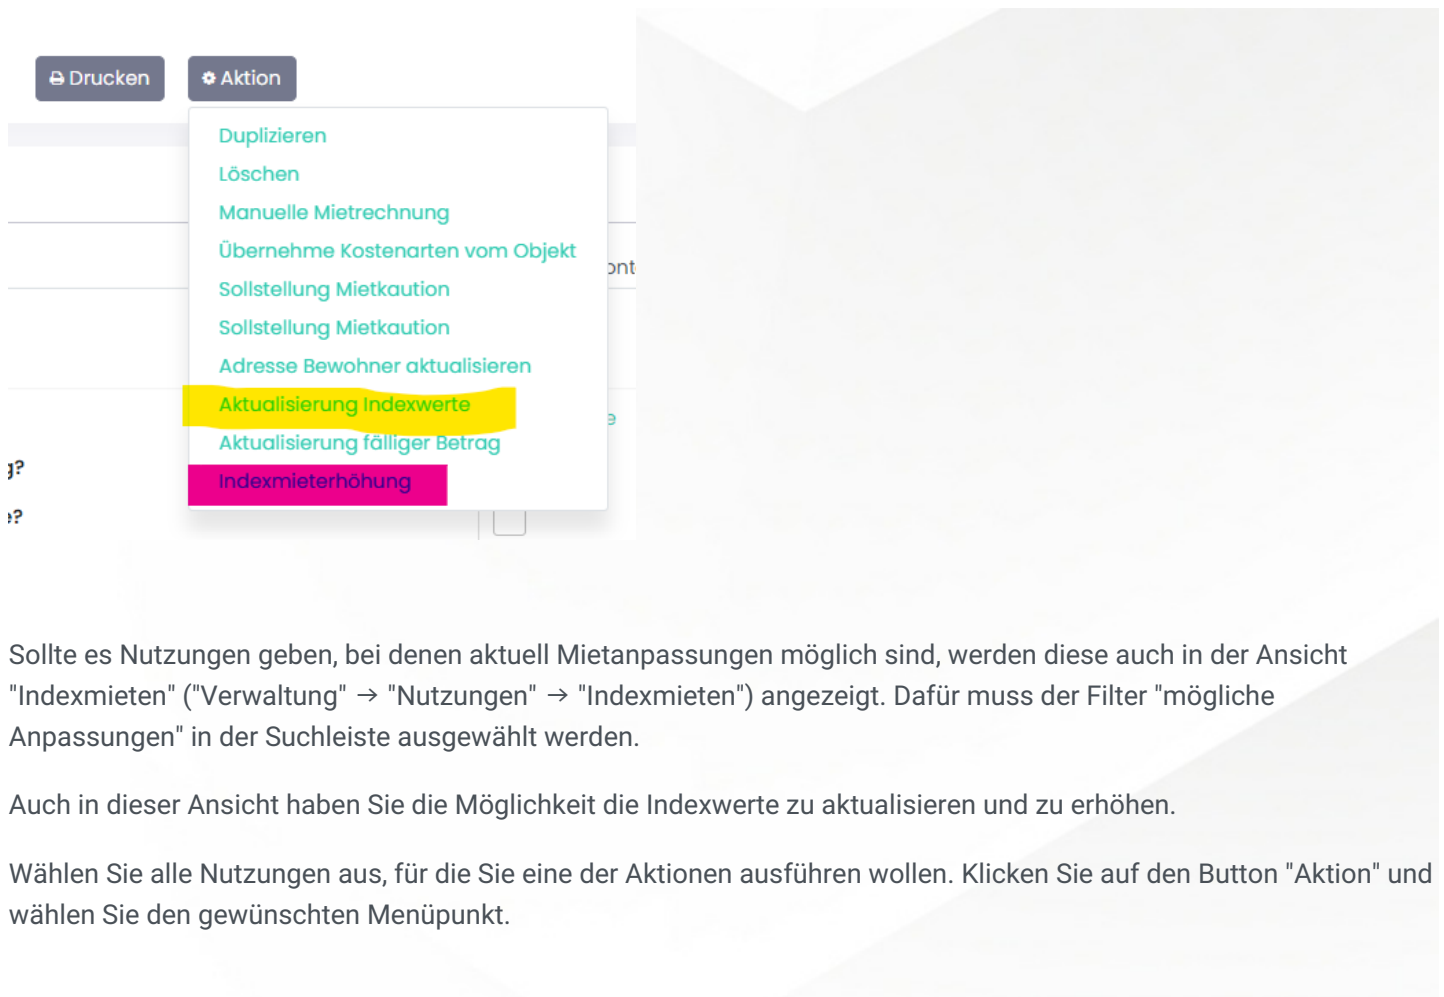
Drucken Aktion

Duplizieren
Löschen
Manuelle Mietrechnung
Übernehme Kostenarten vom Objekt
Sollstellung Mietkaution
Sollstellung Mietkaution
Adresse Bewohner aktualisieren
Aktualisierung Indexwerte
Aktualisierung fälliger Betrag
Indexmieterhöhung

Sollte es Nutzungen geben, bei denen aktuell Mietanpassungen möglich sind, werden diese auch in der Ansicht "Indexmieten" ("Verwaltung" → "Nutzungen" → "Indexmieten") angezeigt. Dafür muss der Filter "mögliche Anpassungen" in der Suchleiste ausgewählt werden.

Auch in dieser Ansicht haben Sie die Möglichkeit die Indexwerte zu aktualisieren und zu erhöhen.

Wählen Sie alle Nutzungen aus, für die Sie eine der Aktionen ausführen wollen. Klicken Sie auf den Button "Aktion" und wählen Sie den gewünschten Menüpunkt.